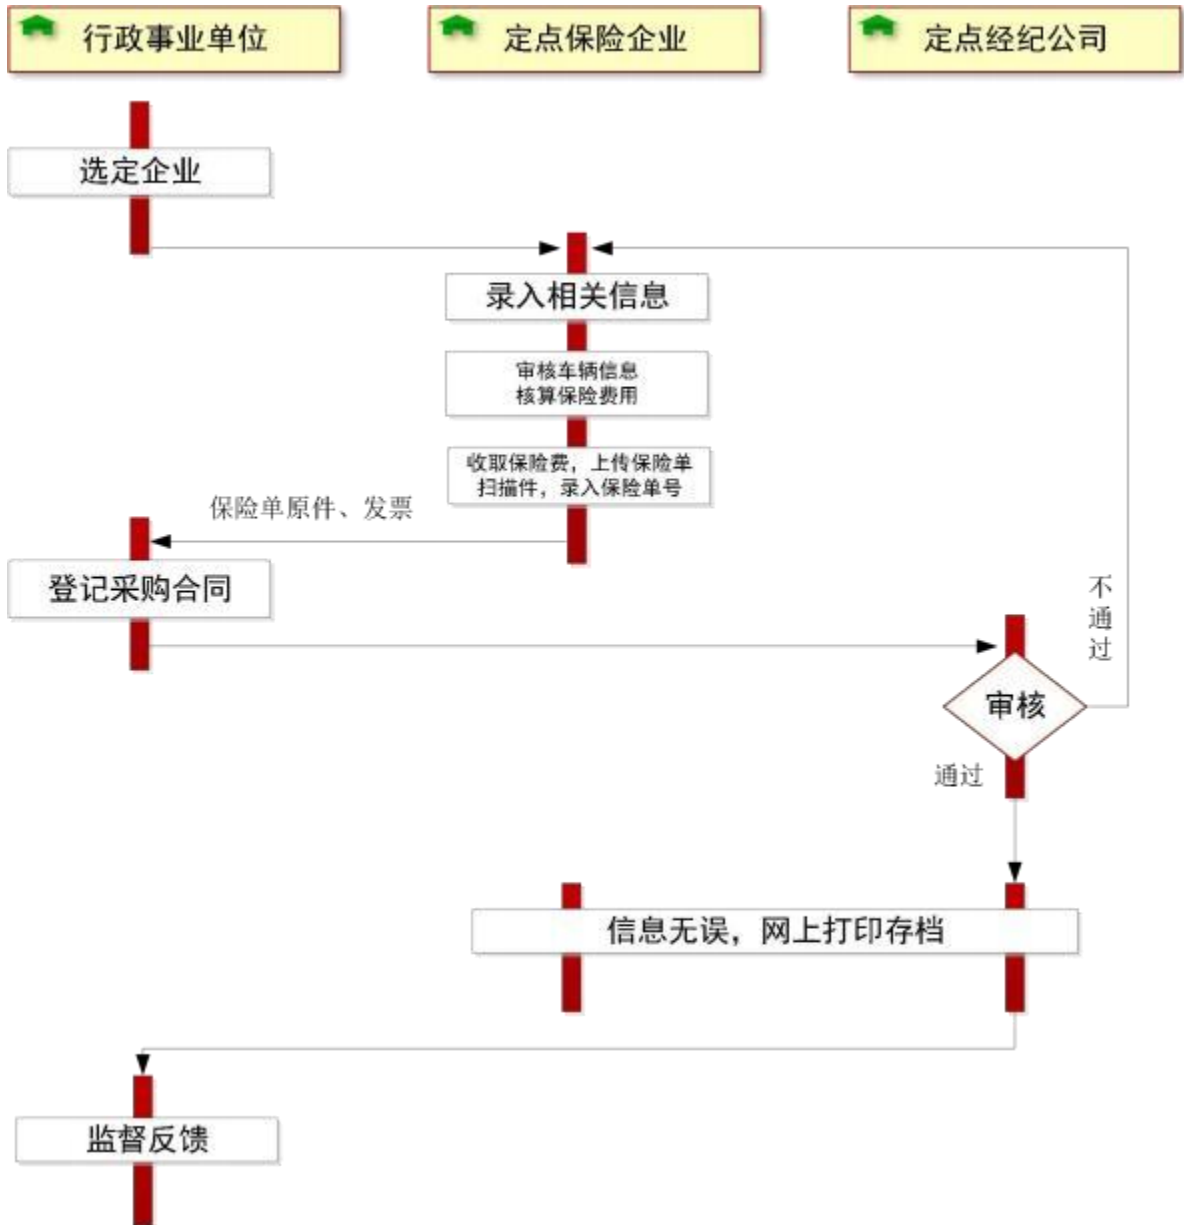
行政事业单位

定点保险企业

定点经纪公司

选定企业

录入相关信息

审核车辆信息
核算保险费用

收取保险费，上传保险单扫描件，录入保险单号

保险单原件、发票

登记采购合同

不通过

审核

通过

信息无误，网上打印存档

监督反馈